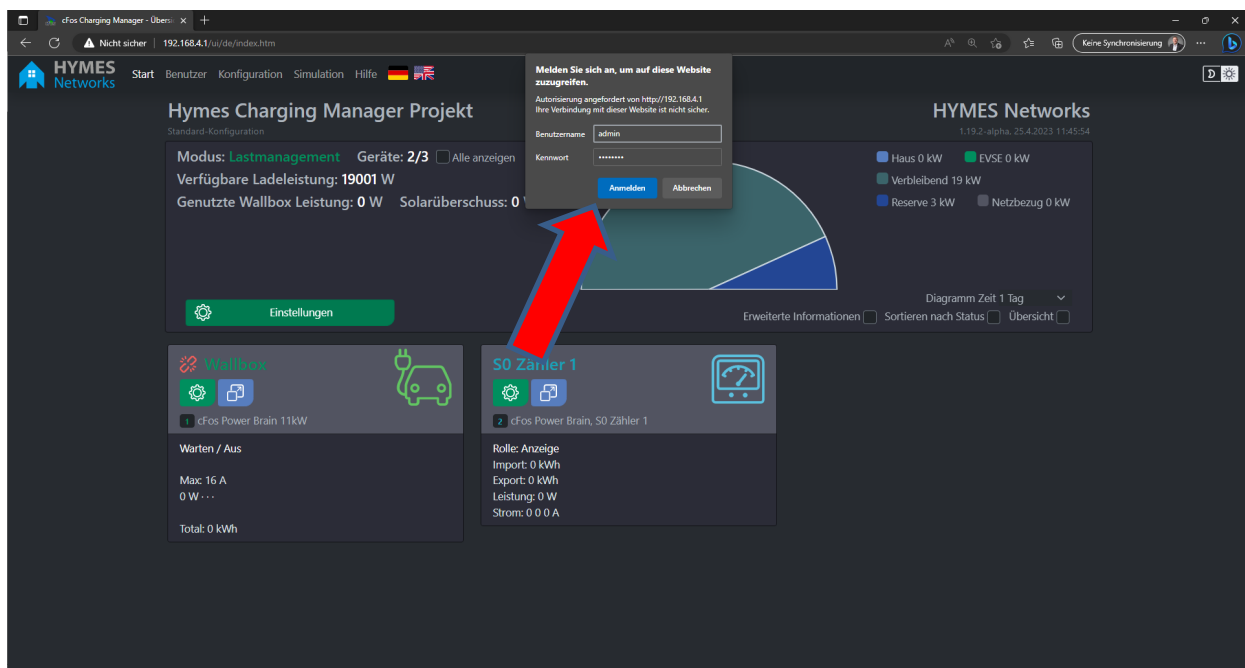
cFos Charging Manager - Übersi ×  +

Nicht sicher | 192.168.4.1/ui/de/index.htm

Keine Synchronisierung

HYMES Networks

Start Benutzer Konfiguration Simulation Hilfe

Hymes Charging Manager Projekt
Standard-Konfiguration

HYMES Networks
1.19.2-alpha, 25.4.2023 11:45:54

Modus: Lastmanagement Geräte: 2/3 Alle anzeigen
Verfügbare Ladeleistung: 19001 W
Genutzte Wallbox Leistung: 0 W Solarüberschuss: 0 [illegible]

Melden Sie sich an, um auf diese Website zuzugreifen.
Autorisierung angefordert von http://192.168.4.1
Ihre Verbindung mit dieser Website ist nicht sicher.
Benutzername admin
Kennwort ••••••••
Anmelden Abbrechen

Haus 0 kW EVSE 0 kW
Verbleibend 19 kW
Reserve 3 kW Netzbezug 0 kW

Einstellungen

Diagramm Zeit 1 Tag
Erweiterte Informationen Sortieren nach Status Übersicht

Wallbox
1 cFos Power Brain 11kW
Warten / Aus
Max: 16 A
0 W · · ·
Total: 0 kWh

S0 Zähler 1
2 cFos Power Brain, S0 Zähler 1
Rolle: Anzeige
Import: 0 kWh
Export: 0 kWh
Leistung: 0 W
Strom: 0 0 0 A